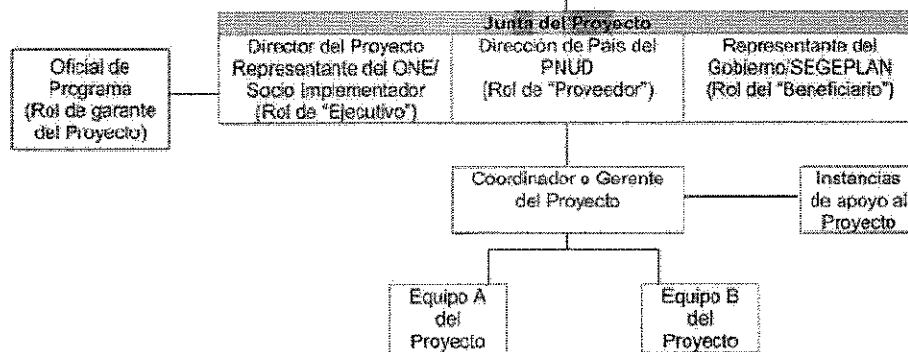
Junta del Proyecto

Director del Proyecto Representante del ONE/ Socio Implementador (Rol de "Ejecutivo")

Dirección de País del PNUD (Rol de "Proveedor")

Representante del Gobierno/SEGEPLAN (Rol del "Beneficiario")

Oficial de Programa (Rol de garante del Proyecto)

Coordinador o Gerente del Proyecto

Instancias de apoyo al Proyecto

Equipo A del Proyecto

Equipo B del Proyecto